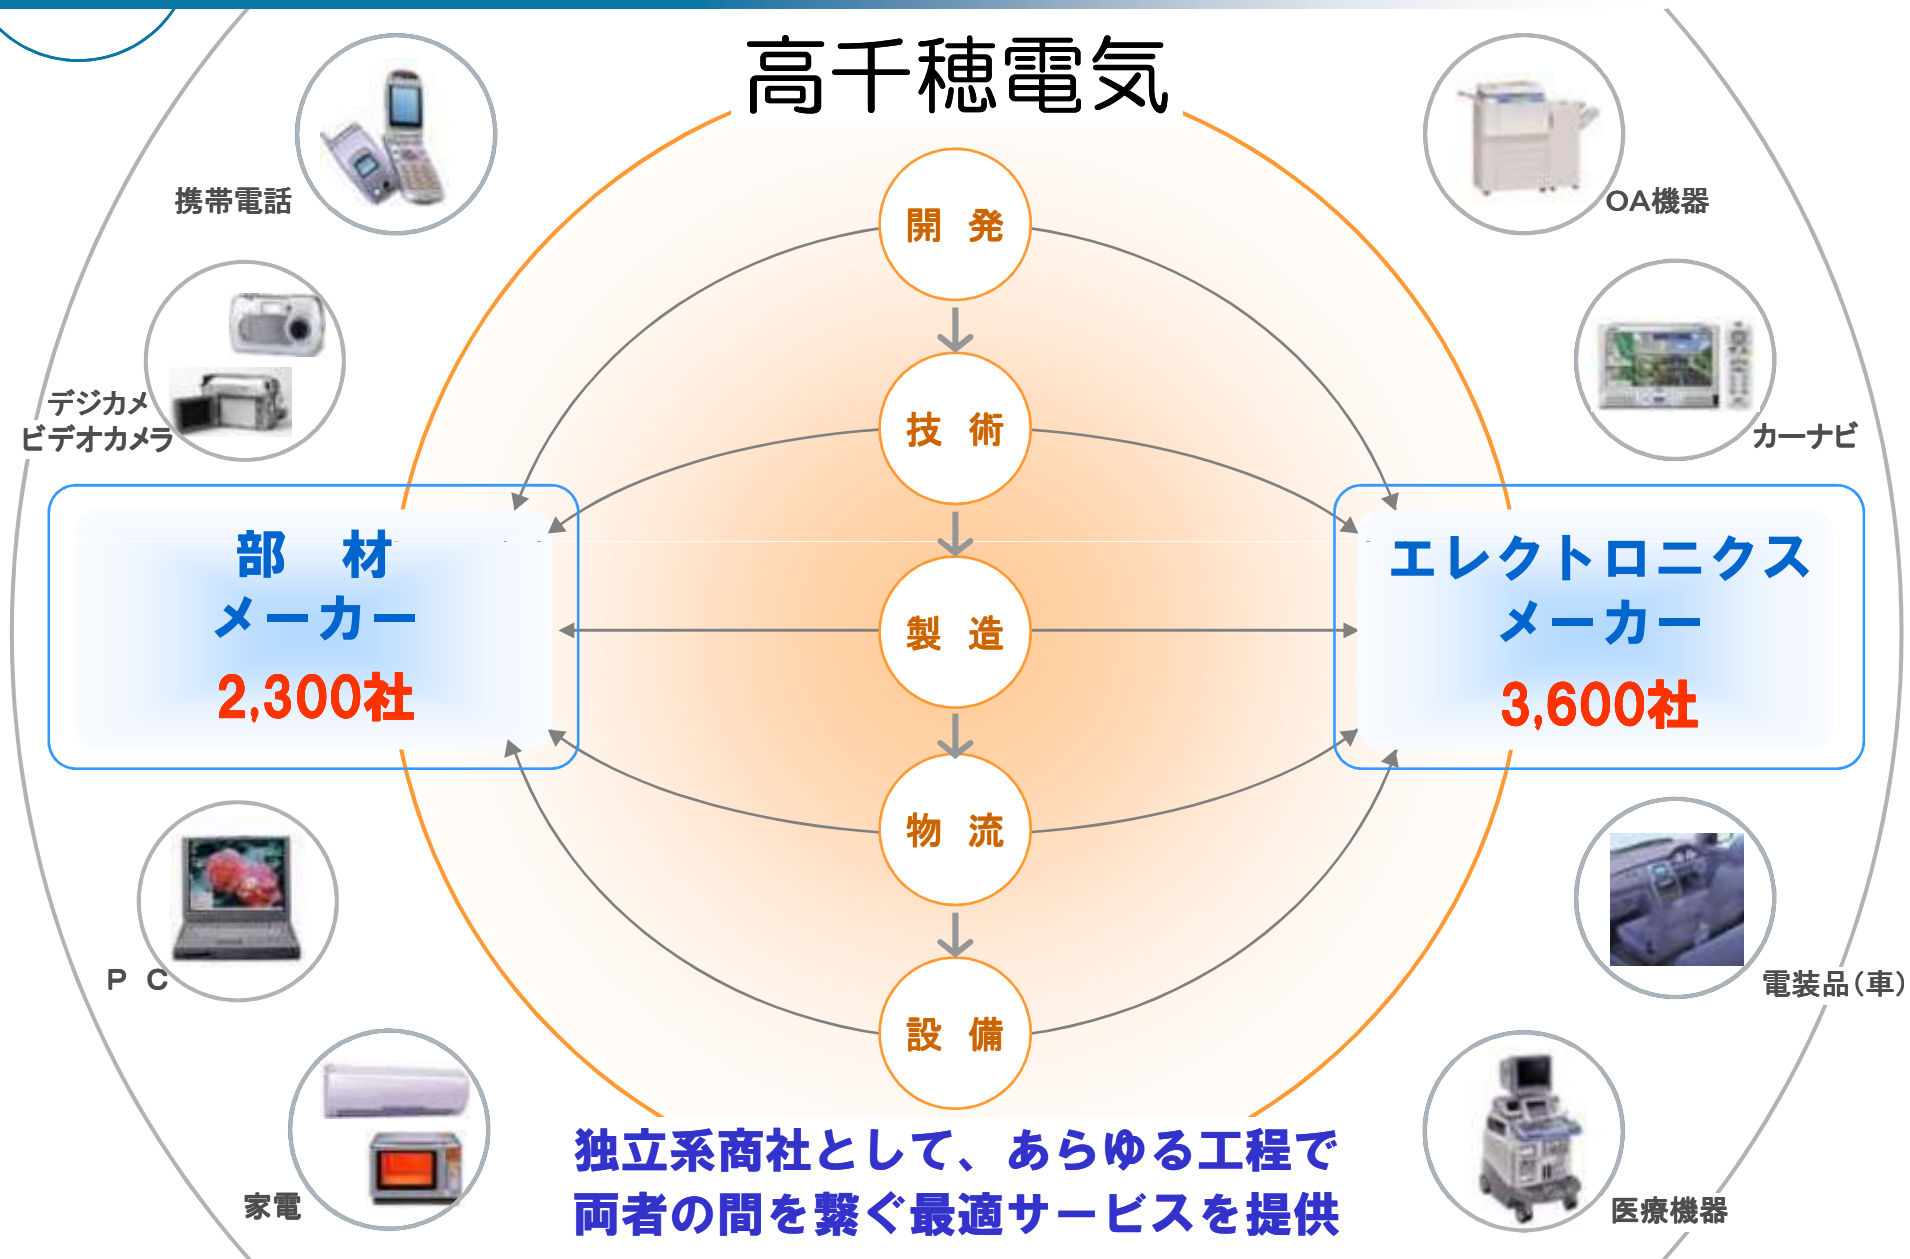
高千穂電気

携帯電話

デジカメ
ビデオカメラ

OA機器

カーナビ

開　発

技　術

製　造

物　流

設　備

部　材
メーカー
2,300社

エレクトロニクス
メーカー
3,600社

P　C

家電

電装品(車)

医療機器

独立系商社として、あらゆる工程で
両者の間を繋ぐ最適サービスを提供